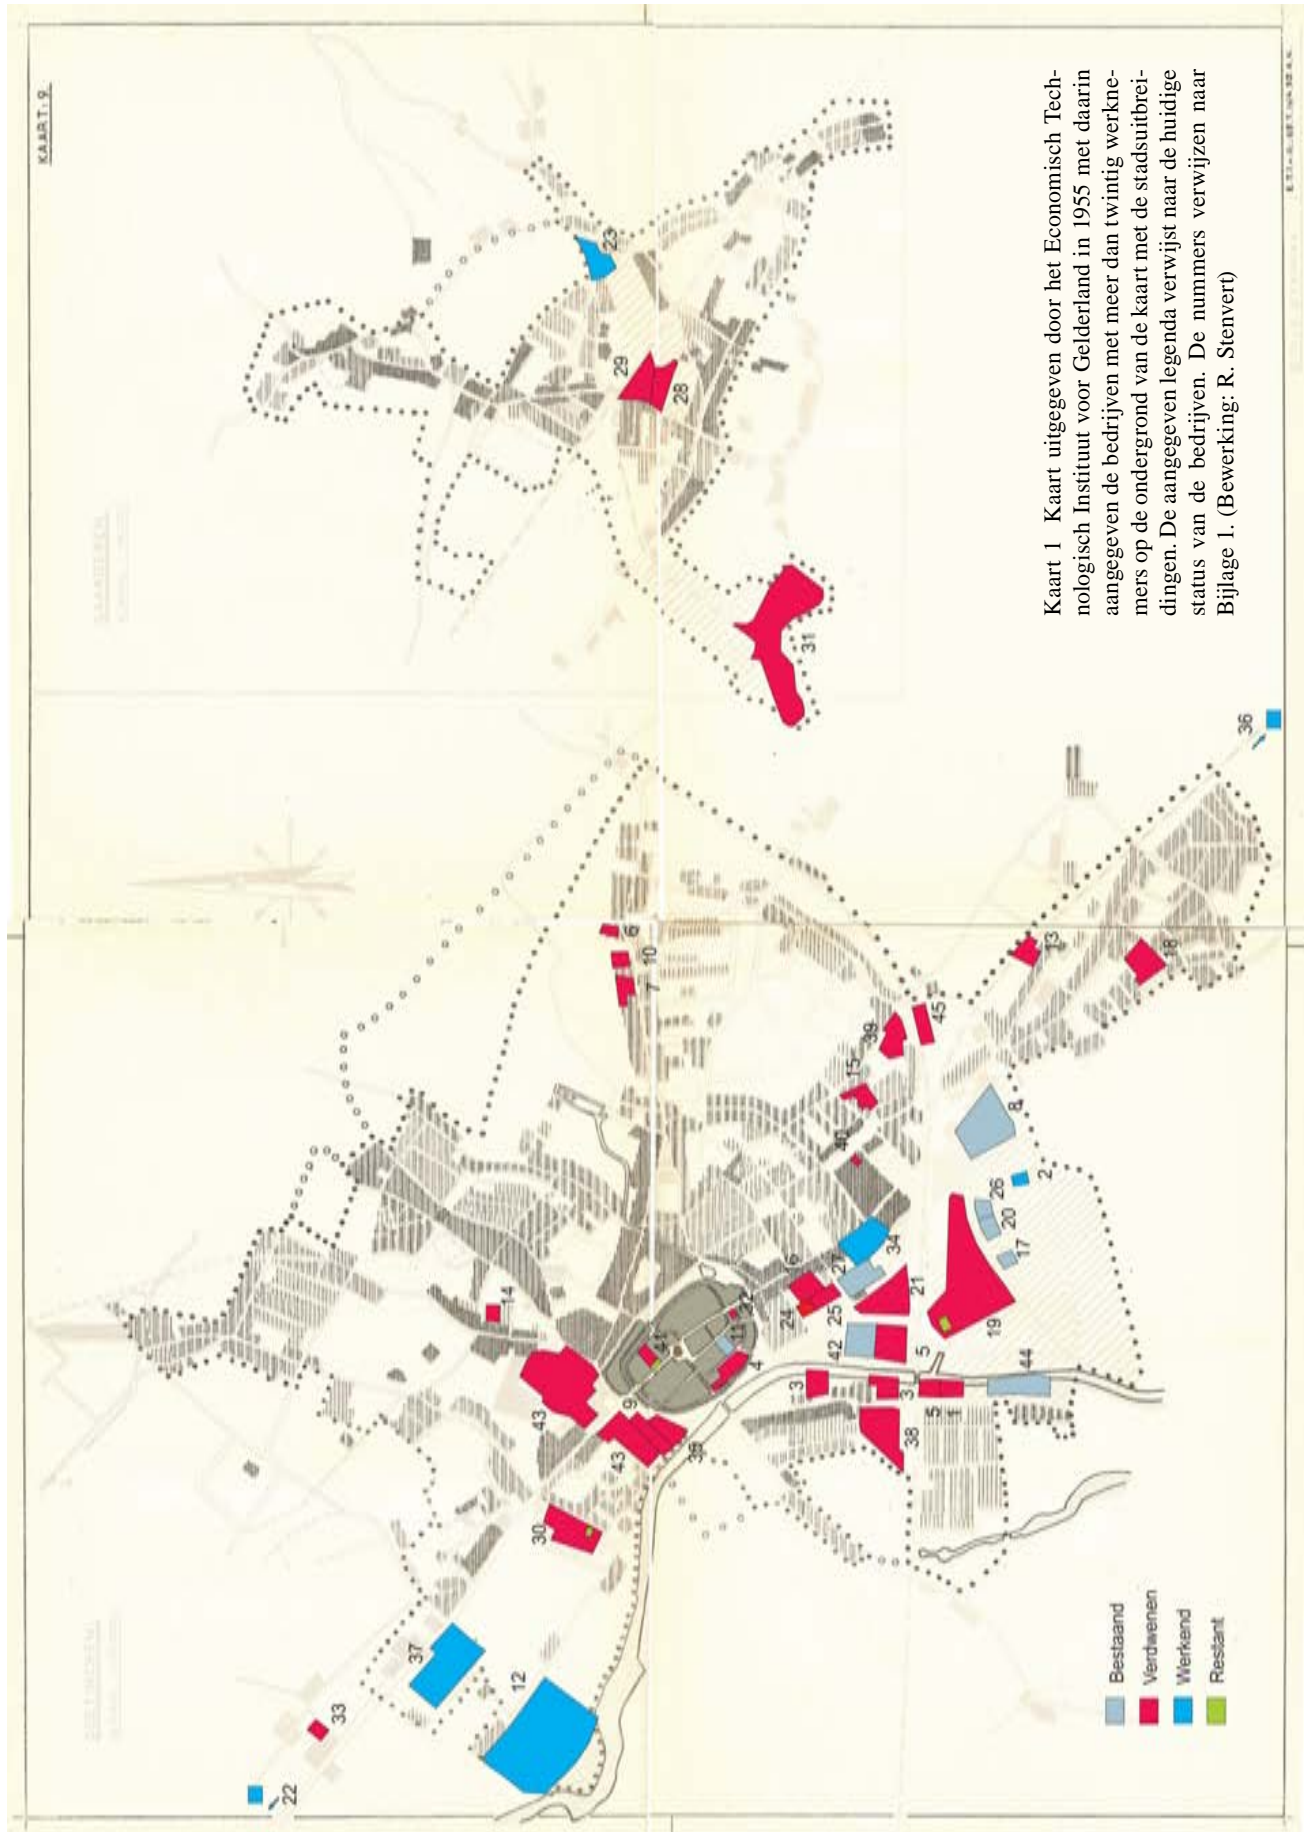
KAART: 9

Kaart 1 Kaart uitgegeven door het Economisch Technologisch Instituut voor Gelderland in 1955 met daarin aangegeven de bedrijven met meer dan twintig werknemers op de ondergrond van de kaart met de stadsuitbreidingen. De aangegeven legenda verwijst naar de huidige status van de bedrijven. De nummers verwijzen naar Bijlage 1. (Bewerking: R. Stenvert)

23
29
28
31
36
6
10
7
13
18
45
39
15
40
8
2
26
20
17
34
27
16
21
19
24
25
32
11
41
4
42
5
44
3
3
5
1
38
43
9
43
35
14
30
37
12
33
22

Bestaand
Verdwenen
Werkend
Restant